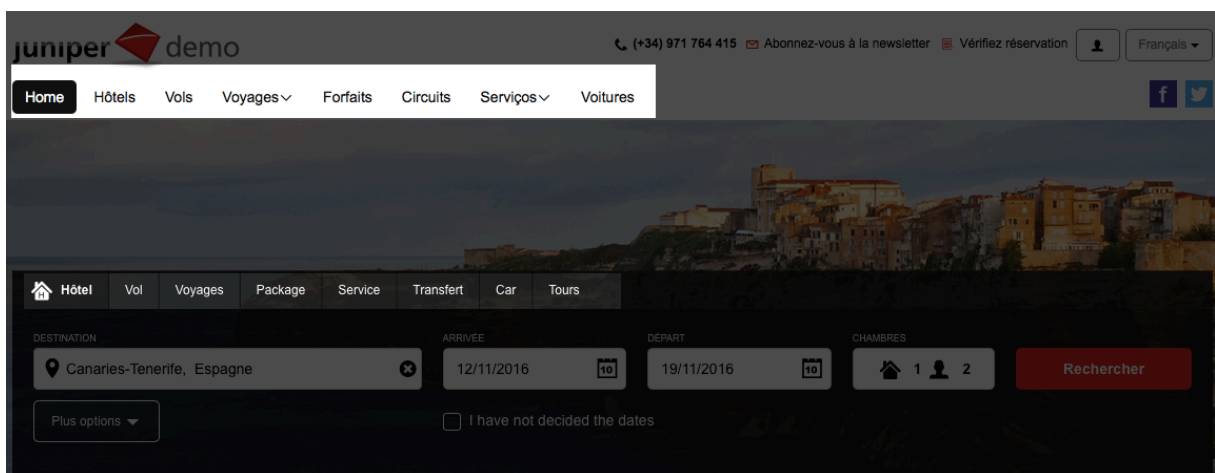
juniper demo

(+34) 971 764 415 Abonnez-vous à la newsletter Vérifiez réservation Français

Home Hôtels Vols Voyages Forfaits Circuits Serviços Voitures

f

Hôtel Vol Voyages Package Service Transfert Car Tours

DESTINATION
Canaries-Tenerife, Espagne

ARRIVÉE
12/11/2016

DÉPART
19/11/2016

CHAMBRES
1 2

Rechercher

Plus options

I have not decided the dates